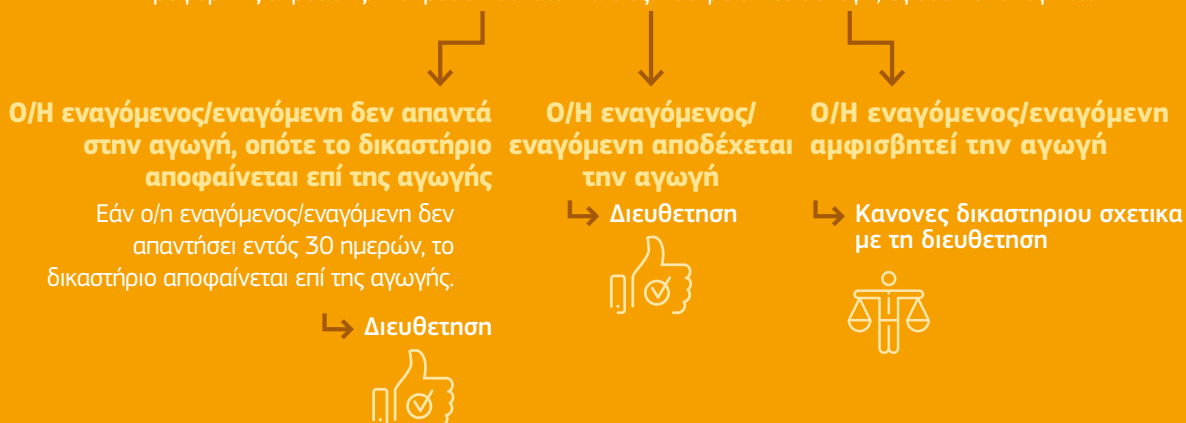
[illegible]

Ο/Η εναγόμενος/εναγόμενη δεν απαντά στην αγωγή, οπότε το δικαστήριο αποφαίνεται επί της αγωγής

Εάν ο/η εναγόμενος/εναγόμενη δεν απαντήσει εντός 30 ημερών, το δικαστήριο αποφαίνεται επί της αγωγής.

Διευθετηση

Ο/Η εναγόμενος/ εναγόμενη αποδέχεται την αγωγή

Διευθετηση

Ο/Η εναγόμενος/εναγόμενη αμφισβητεί την αγωγή

Κανονες δικαστηριου σχετικα με τη διευθετηση